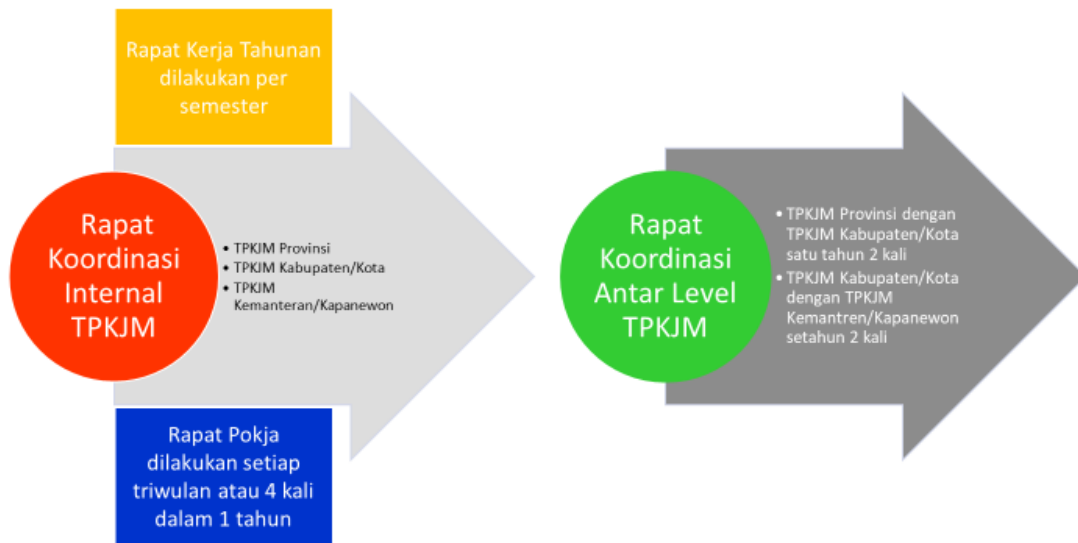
Rapat Kerja Tahunan dilakukan per semester

Rapat Koordinasi Internal TPKJM

• TPKJM Provinsi
• TPKJM Kabupaten/Kota
• TPKJM Kemanteran/Kapanewon

Rapat Pokja dilakukan setiap triwulan atau 4 kali dalam 1 tahun

Rapat Koordinasi Antar Level TPKJM

• TPKJM Provinsi dengan TPKJM Kabupaten/Kota satu tahun 2 kali
• TPKJM Kabupaten/Kota dengan TPKJM Kemantren/Kapanewon setahun 2 kali